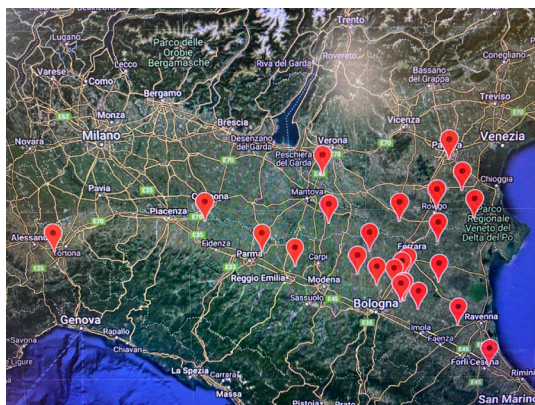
Lugano
Parco delle Orobie Bergamasche
Trento
Rovereto
Conegliano
Varese
Como
Lecco
Riva del Garda
Bassano del Grappa
Bergamo
Treviso
Monza
Brescia
Vicenza
Novara
Milano
Desenzano del Garda
Verona
Peschiera del Garda
Padova
Venezia
Chioggia
Pavia
Mantova
Cremona
Piacenza
Rovigo
Parco Regionale Veneto del Delta del Po
Alessandria
Tortona
Fidenza
Parma
Carpi
Ferrara
Reggio Emilia
Modena
Sassuolo
Bologna
Genova
Rapallo
Imola
Ravenna
Savona
Chiavari
Faenza
Forlì
Cesena
La Spezia
Rimini
Massa
Pistoia
Prato
San Marino
E62
E70
E35
E25
E45